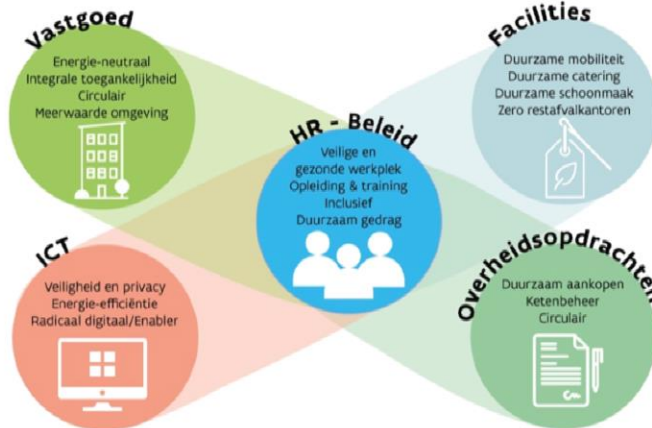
Vastgoed
Energie-neutraal
Integrale toegankelijkheid
Circulair
Meerwaarde omgeving

Facilities
Duurzame mobiliteit
Duurzame catering
Duurzame schoonmaak
Zero restafvalkantoren

HR - Beleid
Veilige en gezonde werkplek
Opleiding & training
Inclusief
Duurzaam gedrag

ICT
Veiligheid en privacy
Energie-efficiëntie
Radicaal digitaal/Enabler

Overheidsopdrachten
Duurzaam aankopen
Ketenbeheer
Circulair